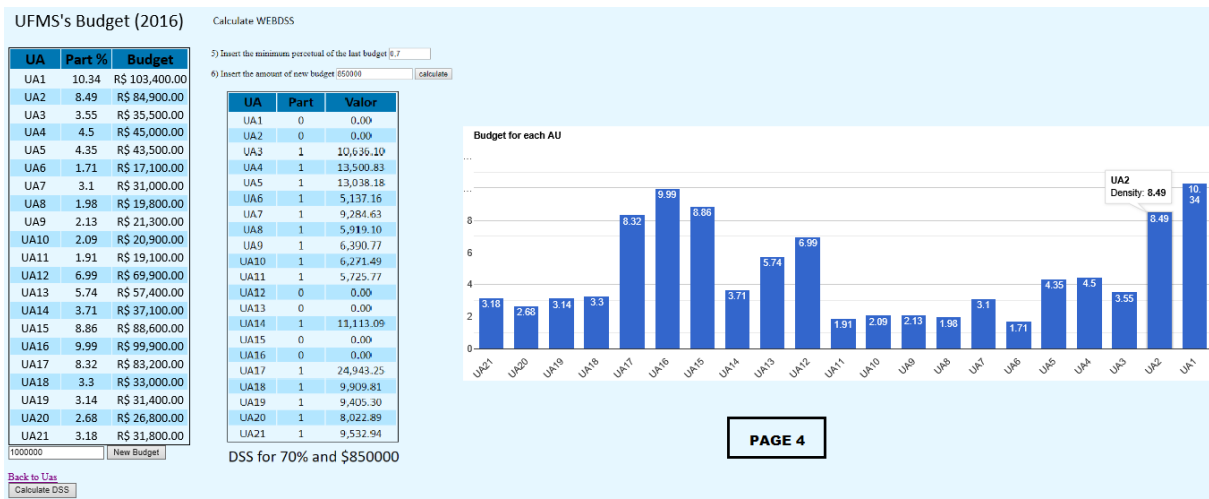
UFMS's Budget (2016)

Calculate WEBDSS

| UA | Part % | Budget |
|---|---|---|
| UA1 | 10.34 | R$ 103,400.00 |
| UA2 | 8.49 | R$ 84,900.00 |
| UA3 | 3.55 | R$ 35,500.00 |
| UA4 | 4.5 | R$ 45,000.00 |
| UA5 | 4.35 | R$ 43,500.00 |
| UA6 | 1.71 | R$ 17,100.00 |
| UA7 | 3.1 | R$ 31,000.00 |
| UA8 | 1.98 | R$ 19,800.00 |
| UA9 | 2.13 | R$ 21,300.00 |
| UA10 | 2.09 | R$ 20,900.00 |
| UA11 | 1.91 | R$ 19,100.00 |
| UA12 | 6.99 | R$ 69,900.00 |
| UA13 | 5.74 | R$ 57,400.00 |
| UA14 | 3.71 | R$ 37,100.00 |
| UA15 | 8.86 | R$ 88,600.00 |
| UA16 | 9.99 | R$ 99,900.00 |
| UA17 | 8.32 | R$ 83,200.00 |
| UA18 | 3.3 | R$ 33,000.00 |
| UA19 | 3.14 | R$ 31,400.00 |
| UA20 | 2.68 | R$ 26,800.00 |
| UA21 | 3.18 | R$ 31,800.00 |

1000000 New Budget

Back to Uas
Calculate DSS

5) Insert the minimum percetual of the last budget 0.7

6) Insert the amount of new budget 850000 calculate

| UA | Part | Valor |
|---|---|---|
| UA1 | 0 | 0.00 |
| UA2 | 0 | 0.00 |
| UA3 | 1 | 10,636.10 |
| UA4 | 1 | 13,500.83 |
| UA5 | 1 | 13,038.18 |
| UA6 | 1 | 5,137.16 |
| UA7 | 1 | 9,284.63 |
| UA8 | 1 | 5,919.10 |
| UA9 | 1 | 6,390.77 |
| UA10 | 1 | 6,271.49 |
| UA11 | 1 | 5,725.77 |
| UA12 | 0 | 0.00 |
| UA13 | 0 | 0.00 |
| UA14 | 1 | 11,113.09 |
| UA15 | 0 | 0.00 |
| UA16 | 0 | 0.00 |
| UA17 | 1 | 24,943.25 |
| UA18 | 1 | 9,909.81 |
| UA19 | 1 | 9,405.30 |
| UA20 | 1 | 8,022.89 |
| UA21 | 1 | 9,532.94 |

DSS for 70% and $850000

Budget for each AU

UA2
Density: 8.49

0 2 4 6 8

3.18 2.68 3.14 3.3 8.32 9.99 8.86 3.71 5.74 6.99 1.91 2.09 2.13 1.98 3.1 1.71 4.35 4.5 3.55 8.49 10.34

UA21 UA20 UA19 UA18 UA17 UA16 UA15 UA14 UA13 UA12 UA11 UA10 UA9 UA8 UA7 UA6 UA5 UA4 UA3 UA2 UA1

PAGE 4